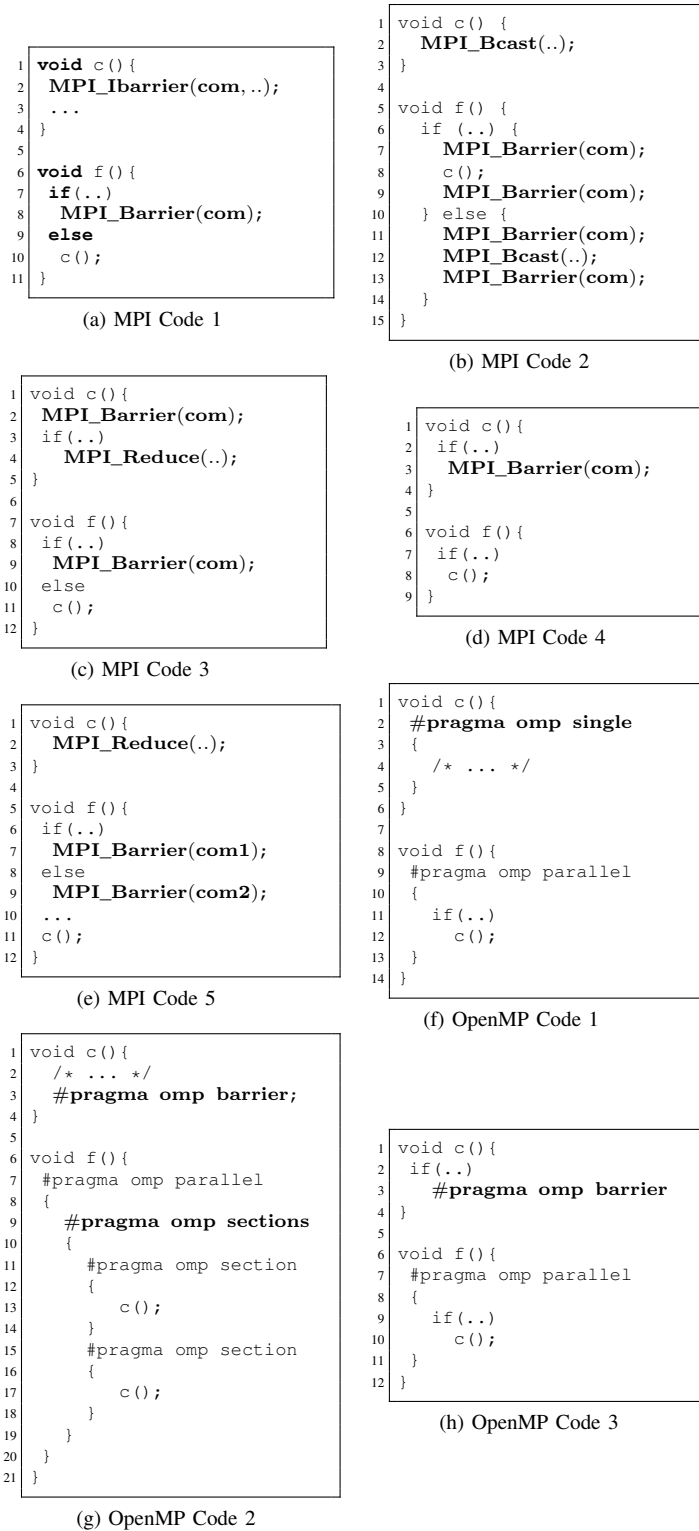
1 void c(){
2  MPI_Ibarrier(com, ..);
3  ...
4 }
5
6 void f(){
7  if(..)
8   MPI_Barrier(com);
9  else
10   c();
11 }

(a) MPI Code 1

1 void c() {
2   MPI_Bcast(..);
3 }
4
5 void f() {
6   if (..) {
7     MPI_Barrier(com);
8     c();
9     MPI_Barrier(com);
10   } else {
11     MPI_Barrier(com);
12     MPI_Bcast(..);
13     MPI_Barrier(com);
14   }
15 }

(b) MPI Code 2

1 void c(){
2  MPI_Barrier(com);
3  if(..)
4    MPI_Reduce(..);
5 }
6
7 void f(){
8  if(..)
9   MPI_Barrier(com);
10  else
11   c();
12 }

(c) MPI Code 3

1 void c(){
2  if(..)
3   MPI_Barrier(com);
4 }
5
6 void f(){
7  if(..)
8   c();
9 }

(d) MPI Code 4

1 void c(){
2   MPI_Reduce(..);
3 }
4
5 void f(){
6  if(..)
7   MPI_Barrier(com1);
8  else
9   MPI_Barrier(com2);
10  ...
11  c();
12 }

(e) MPI Code 5

1 void c(){
2  #pragma omp single
3  {
4    /* ... */
5  }
6 }
7
8 void f(){
9  #pragma omp parallel
10  {
11    if(..)
12      c();
13  }
14 }

(f) OpenMP Code 1

1 void c(){
2   /* ... */
3   #pragma omp barrier;
4 }
5
6 void f(){
7  #pragma omp parallel
8  {
9    #pragma omp sections
10    {
11      #pragma omp section
12      {
13        c();
14      }
15      #pragma omp section
16      {
17        c();
18      }
19    }
20  }
21 }

(g) OpenMP Code 2

1 void c(){
2  if(..)
3    #pragma omp barrier
4 }
5
6 void f(){
7  #pragma omp parallel
8  {
9    if(..)
10      c();
11  }
12 }

(h) OpenMP Code 3